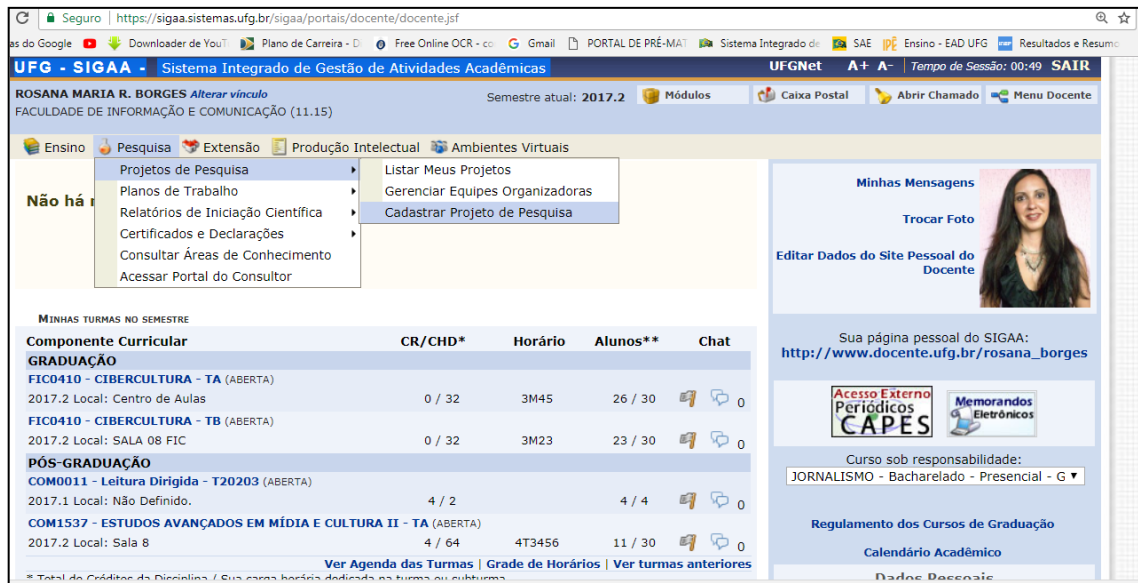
Seguro | https://sigaa.sistemas.ufg.br/sigaa/portais/docente/docente.jsf

as do Google Downloader de YouT Plano de Carreira - D Free Online OCR - co Gmail PORTAL DE PRÉ-MAT Sistema Integrado de SAE Ensino - EAD UFG Resultados e Resumo

UFG - SIGAA - Sistema Integrado de Gestão de Atividades Acadêmicas UFGNet A+ A- Tempo de Sessão: 00:49 SAIR

ROSANA MARIA R. BORGES Alterar vínculo
FACULDADE DE INFORMAÇÃO E COMUNICAÇÃO (11.15)

Semestre atual: 2017.2 Módulos Caixa Postal Abrir Chamado Menu Docente

Ensino Pesquisa Extensão Produção Intelectual Ambientes Virtuais

Projetos de Pesquisa
Planos de Trabalho
Relatórios de Iniciação Científica
Certificados e Declarações
Consultar Áreas de Conhecimento
Acessar Portal do Consultor

Listar Meus Projetos
Gerenciar Equipes Organizadoras
Cadastrar Projeto de Pesquisa

Não há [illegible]

Minhas Mensagens
Trocar Foto
Editar Dados do Site Pessoal do Docente

MINHAS TURMAS NO SEMESTRE

| Componente Curricular | CR/CHD* | Horário | Alunos** | Chat |
|---|---|---|---|---|
| GRADUAÇÃO | | | | |
| FIC0410 - CIBERCULTURA - TA (ABERTA) 2017.2 Local: Centro de Aulas | 0 / 32 | 3M45 | 26 / 30 | 0 |
| FIC0410 - CIBERCULTURA - TB (ABERTA) 2017.2 Local: SALA 08 FIC | 0 / 32 | 3M23 | 23 / 30 | 0 |
| PÓS-GRADUAÇÃO | | | | |
| COM0011 - Leitura Dirigida - T20203 (ABERTA) 2017.1 Local: Não Definido. | 4 / 2 | | 4 / 4 | 0 |
| COM1537 - ESTUDOS AVANÇADOS EM MÍDIA E CULTURA II - TA (ABERTA) 2017.2 Local: Sala 8 | 4 / 64 | 4T3456 | 11 / 30 | 0 |

Ver Agenda das Turmas | Grade de Horários | Ver turmas anteriores

* Total de Créditos da Disciplina / Sua carga horária dedicada na turma ou subturma

Sua página pessoal do SIGAA:
http://www.docente.ufg.br/rosana_borges

Acesso Externo Periódicos CAPES
Memorandos Eletrônicos

Curso sob responsabilidade:
JORNALISMO - Bacharelado - Presencial - G

Regulamento dos Cursos de Graduação
Calendário Acadêmico
Dados Pessoais